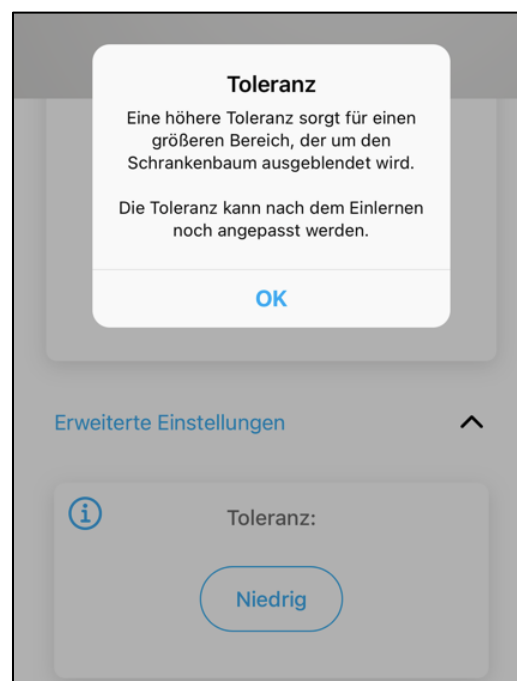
Toleranz

Eine höhere Toleranz sorgt für einen größeren Bereich, der um den Schrankenbaum ausgeblendet wird.

Die Toleranz kann nach dem Einlernen noch angepasst werden.

OK

Erweiterte Einstellungen

Toleranz:

Niedrig